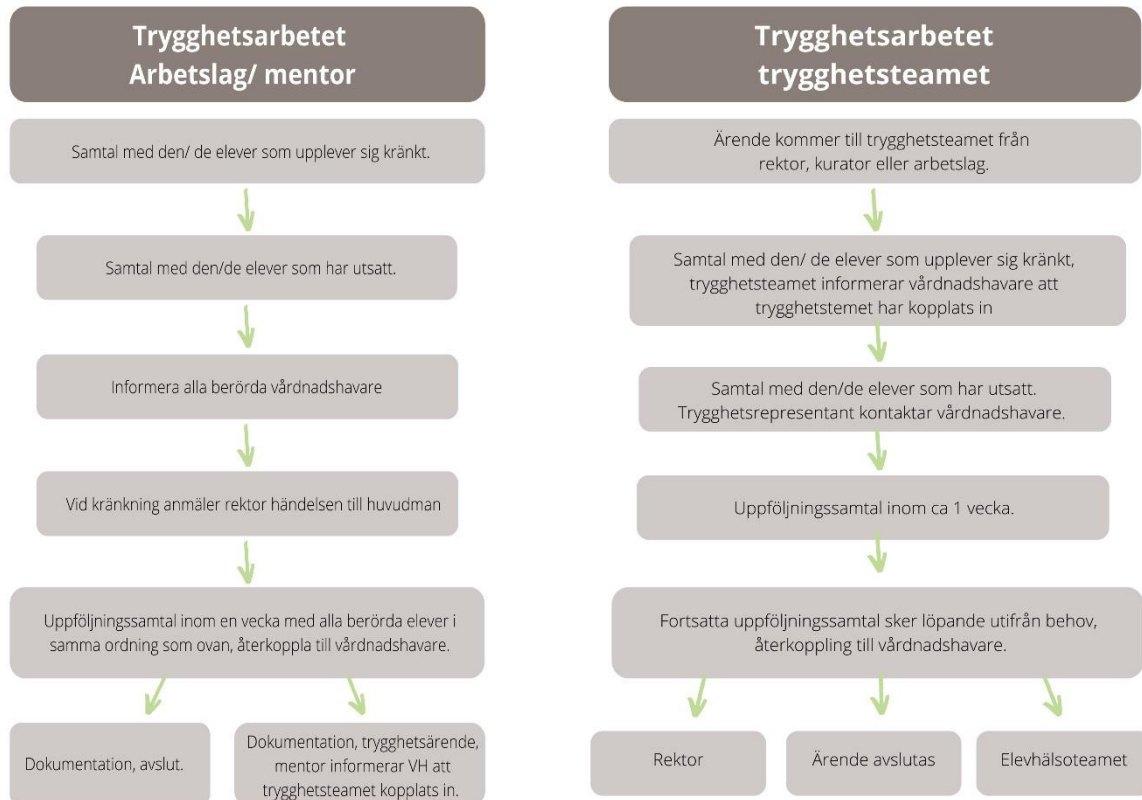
Trygghetsarbetet
Arbetslag/ mentor

Samtal med den/ de elever som upplever sig kränkt.

Samtal med den/de elever som har utsatt.

Informera alla berörda vårdnadshavare

Vid kränkning anmäler rektor händelsen till huvudman

Uppföljningssamtal inom en vecka med alla berörda elever i samma ordning som ovan, återkoppla till vårdnadshavare.

Dokumentation, avslut.

Dokumentation, trygghetsärende, mentor informerar VH att trygghetsteamet kopplats in.

Trygghetsarbetet
trygghetsteamet

Ärende kommer till trygghetsteamet från rektor, kurator eller arbetslag.

Samtal med den/ de elever som upplever sig kränkt, trygghetsteamet informerar vårdnadshavare att trygghetstemet har kopplats in

Samtal med den/de elever som har utsatt. Trygghetsrepresentant kontaktar vårdnadshavare.

Uppföljningssamtal inom ca 1 vecka.

Fortsatta uppföljningssamtal sker löpande utifrån behov, återkoppling till vårdnadshavare.

Rektor

Ärende avslutas

Elevhälsoteamet